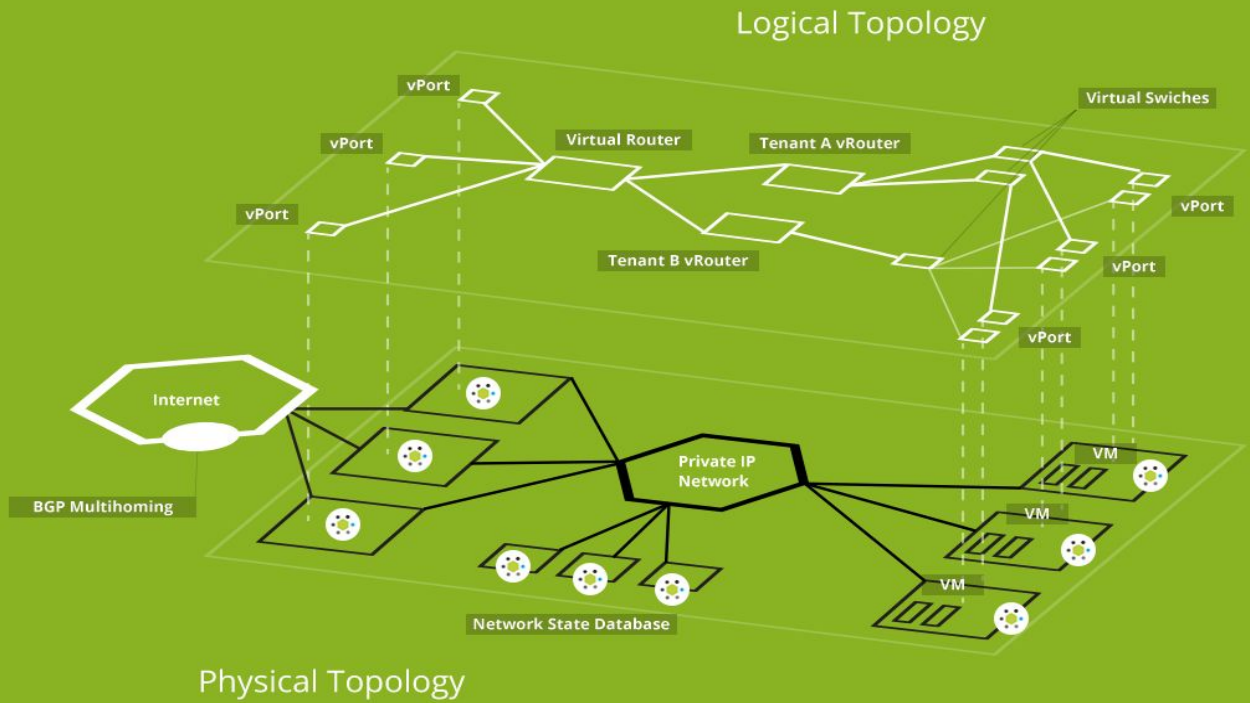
Logical Topology

vPort

vPort

vPort

Virtual Router

Tenant A vRouter

Virtual Swiches

vPort

Tenant B vRouter

vPort

vPort

Internet

BGP Multihoming

Private IP Network

VM

VM

VM

Network State Database

Physical Topology